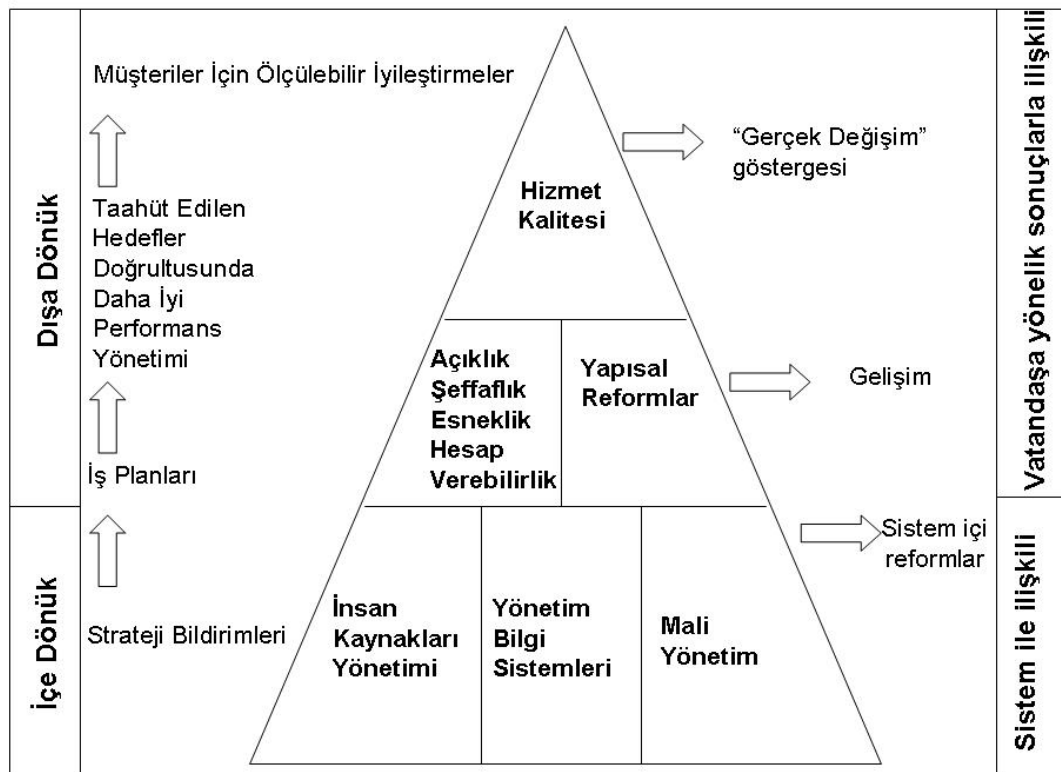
Dışa Dönük

İçe Dönük

Müşteriler İçin Ölçülebilir İyileştirmeler

Taahüt Edilen Hedefler Doğrultusunda Daha İyi Performans Yönetimi

İş Planları

Strateji Bildirimleri

Hizmet Kalitesi

“Gerçek Değişim” göstergesi

Açıklık Şeffaflık Esneklik Hesap Verebilirlik

Yapısal Reformlar

Gelişim

Sistem içi reformlar

İnsan Kaynakları Yönetimi

Yönetim Bilgi Sistemleri

Mali Yönetim

Vatandaşa yönelik sonuçlarla ilişkili

Sistem ile ilişkili